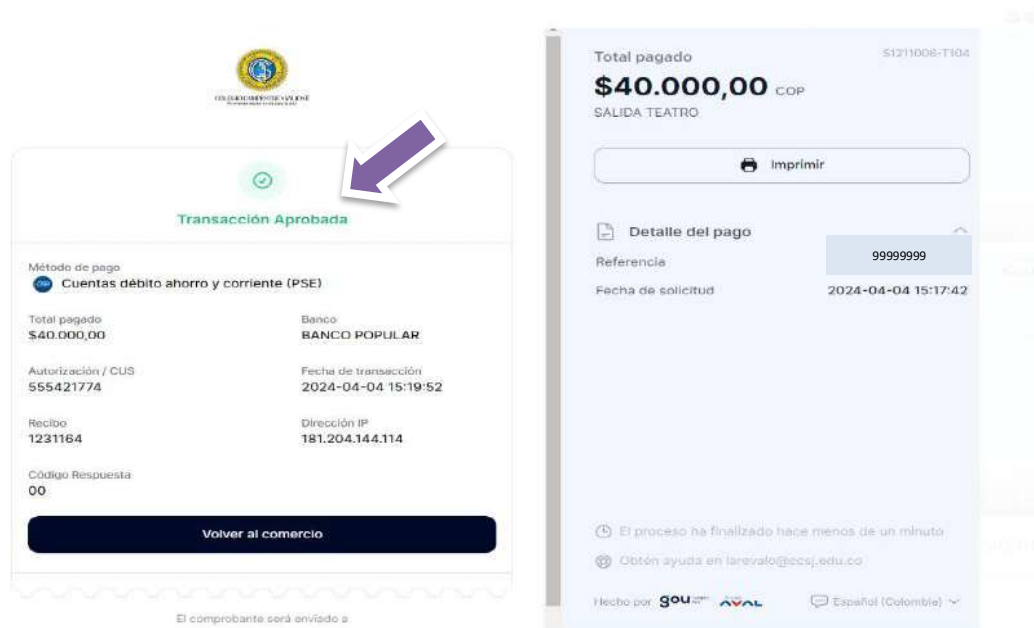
COLEGIO CAMPESTRE SAN JOSÉ

Transacción Aprobada

Método de pago
Cuentas débito ahorro y corriente (PSE)

Total pagado
$40.000,00

Banco
BANCO POPULAR

Autorización / CUS
555421774

Fecha de transacción
2024-04-04 15:19:52

Recibo
1231164

Dirección IP
181.204.144.114

Código Respuesta
00

Volver al comercio

El comprobante será enviado a

Total pagado
S1211006-T104
$40.000,00 COP
SALIDA TEATRO

Imprimir

Detalle del pago

Referencia 99999999

Fecha de solicitud 2024-04-04 15:17:42

El proceso ha finalizado hace menos de un minuto

Obtén ayuda en larevalo@ccsj.edu.co

Hecho por gou AVAL

Español (Colombia)